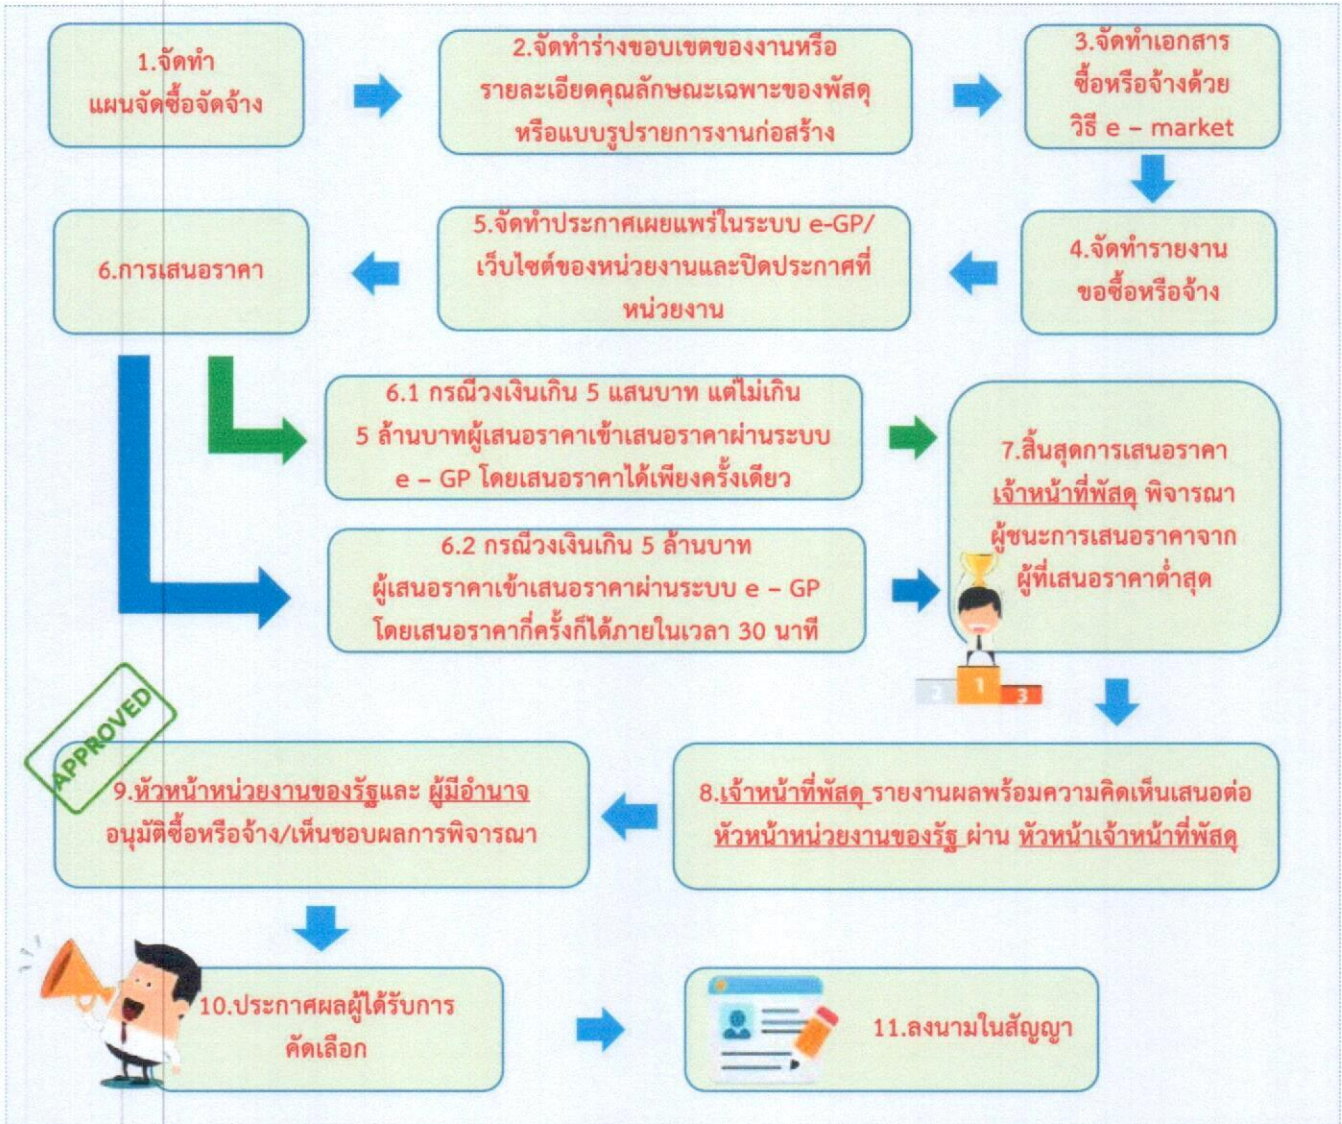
1.จัดทำ แผนจัดซื้อจัดจ้าง

2.จัดทำร่างขอบเขตของงานหรือ รายละเอียดคุณลักษณะเฉพาะของพัสดุ หรือแบบรูปรายการงานก่อสร้าง

3.จัดทำเอกสาร ซื้อหรือจ้างด้วย วิธี e – market

4.จัดทำรายงาน ขอซื้อหรือจ้าง

5.จัดทำประกาศเผยแพร่ในระบบ e-GP/ เว็บไซต์ของหน่วยงานและปิดประกาศที่หน่วยงาน

6.การเสนอราคา

6.1 กรณีวงเงินเกิน 5 แสนบาท แต่ไม่เกิน 5 ล้านบาทผู้เสนอราคาเข้าเสนอราคาผ่านระบบ e – GP โดยเสนอราคาได้เพียงครั้งเดียว

6.2 กรณีวงเงินเกิน 5 ล้านบาท ผู้เสนอราคาเข้าเสนอราคาผ่านระบบ e – GP โดยเสนอราคากี่ครั้งก็ได้ภายในเวลา 30 นาที

7.สิ้นสุดการเสนอราคา เจ้าหน้าที่พัสดุ พิจารณา ผู้ชนะการเสนอราคาจาก ผู้ที่เสนอราคาต่ำสุด

2 1 3

8.เจ้าหน้าที่พัสดุ รายงานผลพร้อมความคิดเห็นเสนอต่อ หัวหน้าหน่วยงานของรัฐ ผ่าน หัวหน้าเจ้าหน้าที่พัสดุ

APPROVED

9.หัวหน้าหน่วยงานของรัฐและ ผู้มีอำนาจ อนุมัติซื้อหรือจ้าง/เห็นชอบผลการพิจารณา

10.ประกาศผลผู้ได้รับการ คัดเลือก

11.ลงนามในสัญญา